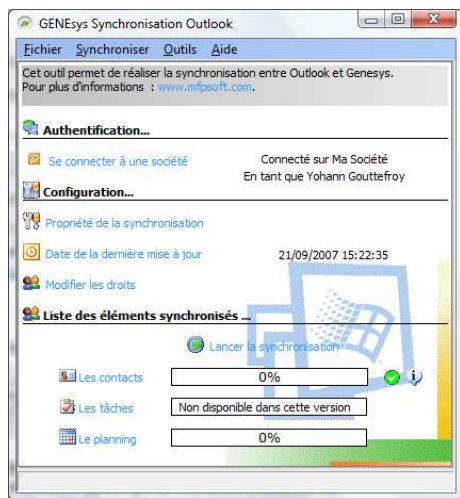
GENEsys Synchronisation Outlook

Fichier Synchroniser Outils Aide

Cet outil permet de réaliser la synchronisation entre Outlook et Genesys.
Pour plus d'informations : www.mfpsoft.com.

Authentification...

Se connecter à une société

Connecté sur Ma Société
En tant que Yohann Gouttefroy

Configuration...

Propriété de la synchronisation

Date de la dernière mise à jour 21/09/2007 15:22:35

Modifier les droits

Liste des éléments synchronisés ...

Lancer la synchronisation

Les contacts 0%

Les tâches Non disponible dans cette version

Le planning 0%